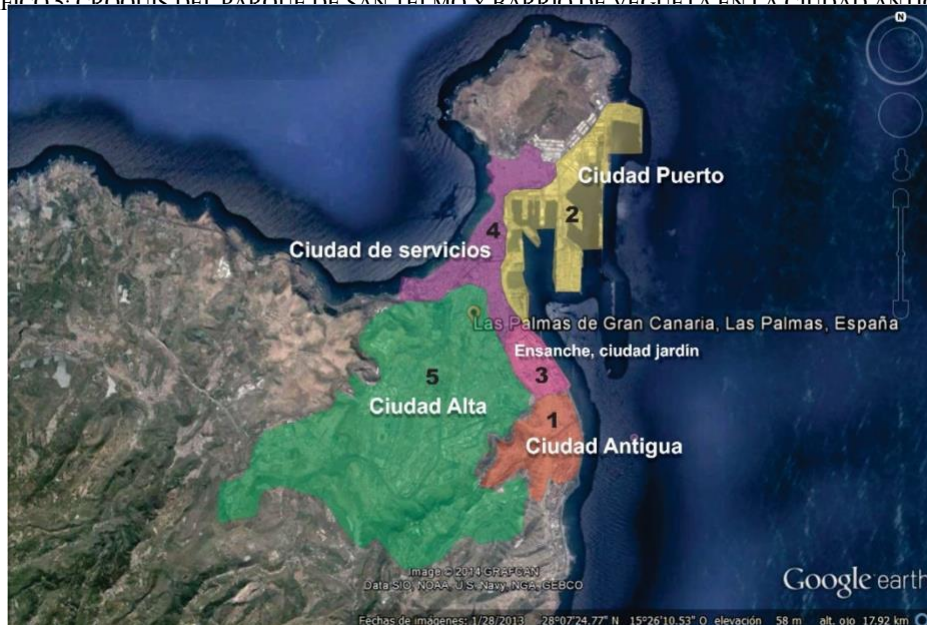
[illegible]

N

Ciudad Puerto

2

4

Ciudad de servicios

Las Palmas de Gran Canaria, Las Palmas, España

Ensanche, ciudad jardín

3

5

Ciudad Alta

1

Ciudad Antigua

Image © 2014 GRAFCAN
Data SIO, NOAA, U.S. Navy, NGA, GEBCO

Google earth

Fechas de imágenes: 1/28/2013 28°07'24.77" N 15°26'10.53" O elevación 58 m alt. ojo 17.92 km